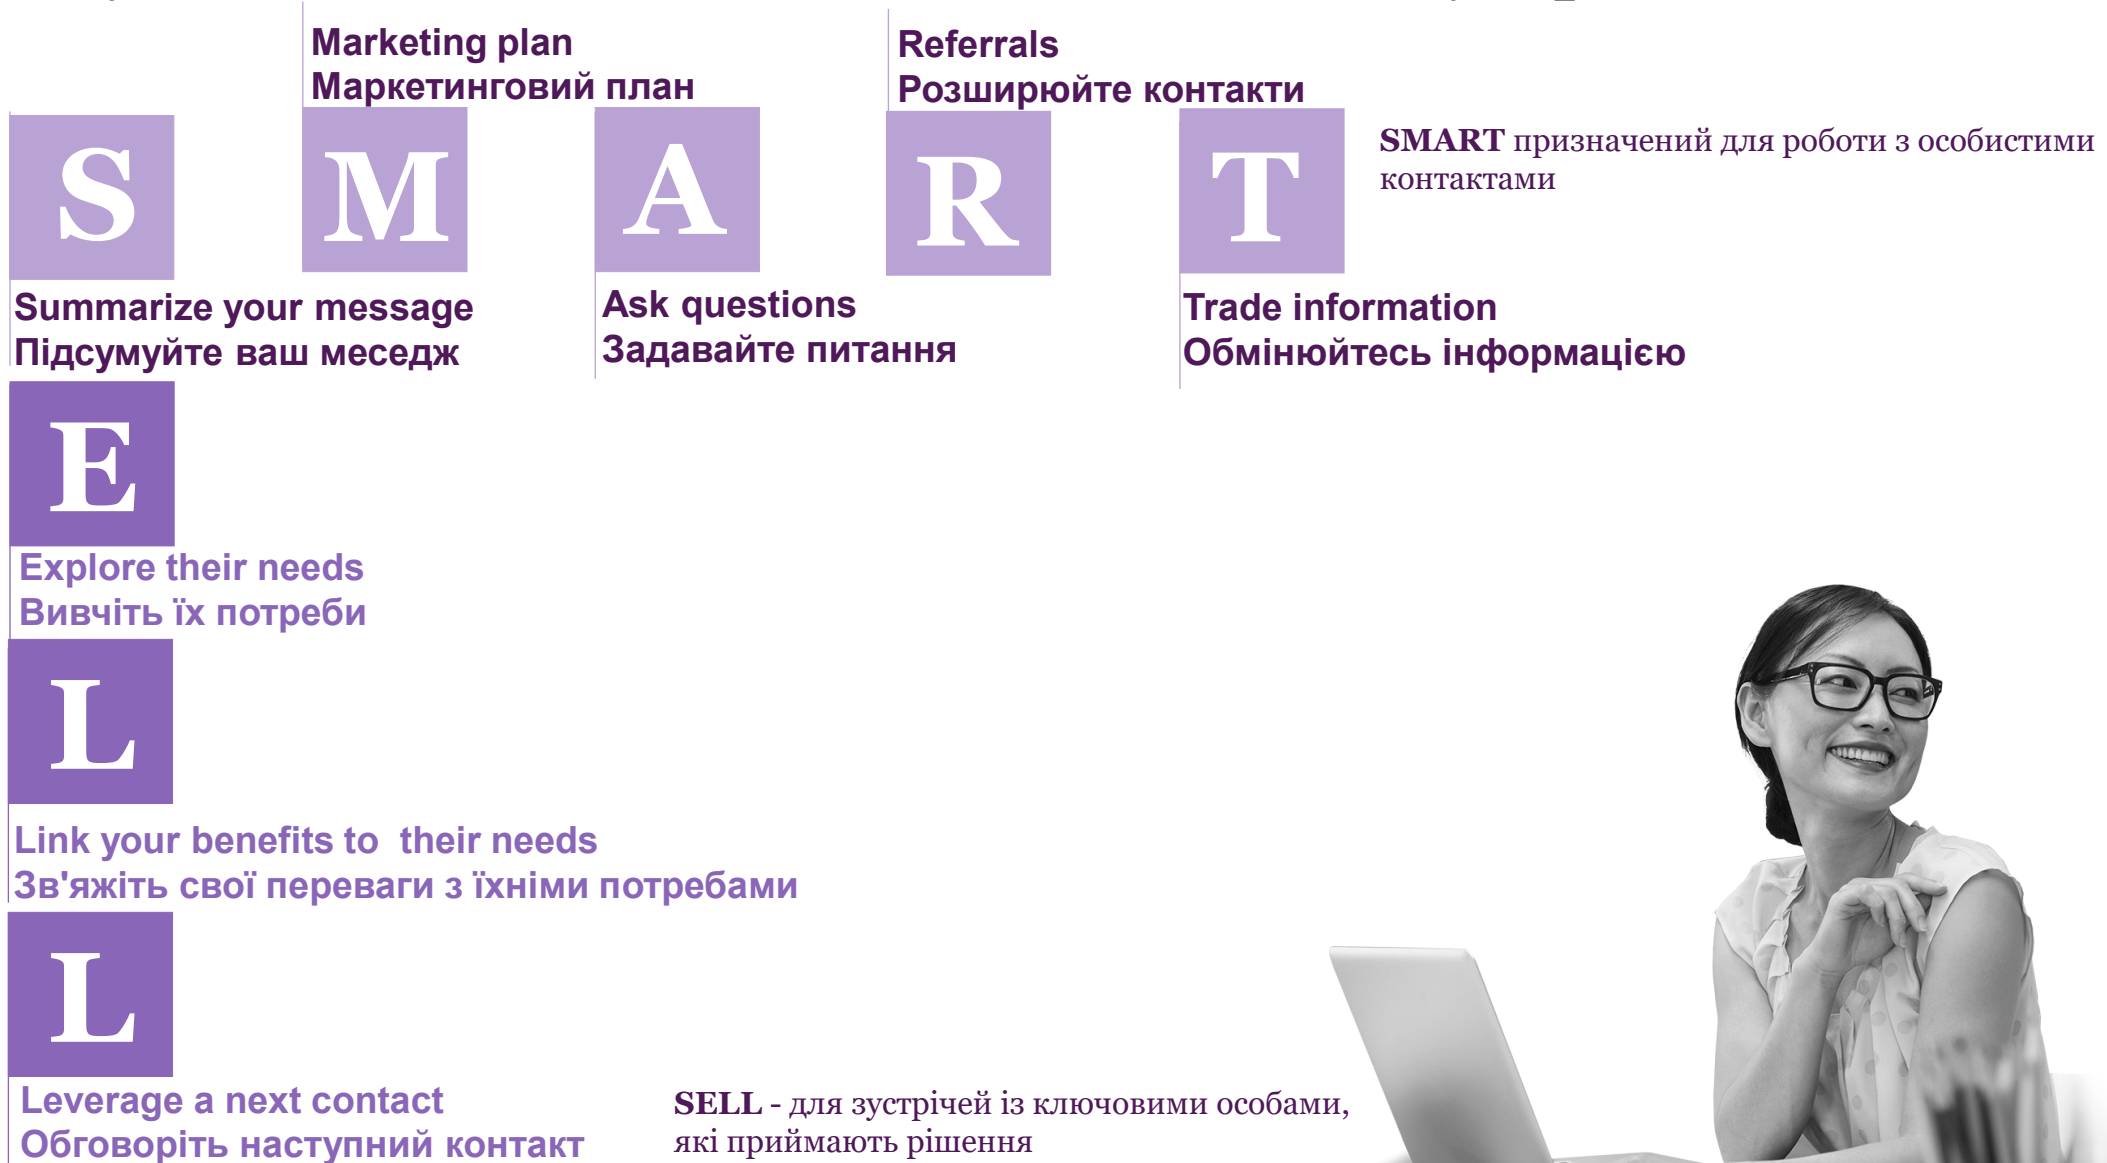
Marketing plan
Маркетинговий план

Referrals
Розширюйте контакти

S M A R T

SMART призначений для роботи з особистими контактами

Summarize your message
Підсумуйте ваш меседж

Ask questions
Задавайте питання

Trade information
Обмінюйтесь інформацією

E

Explore their needs
Вивчіть їх потреби

L

Link your benefits to their needs
Зв'яжіть свої переваги з їхніми потребами

L

Leverage a next contact
Обговоріть наступний контакт

SELL - для зустрічей із ключовими особами, які приймають рішення